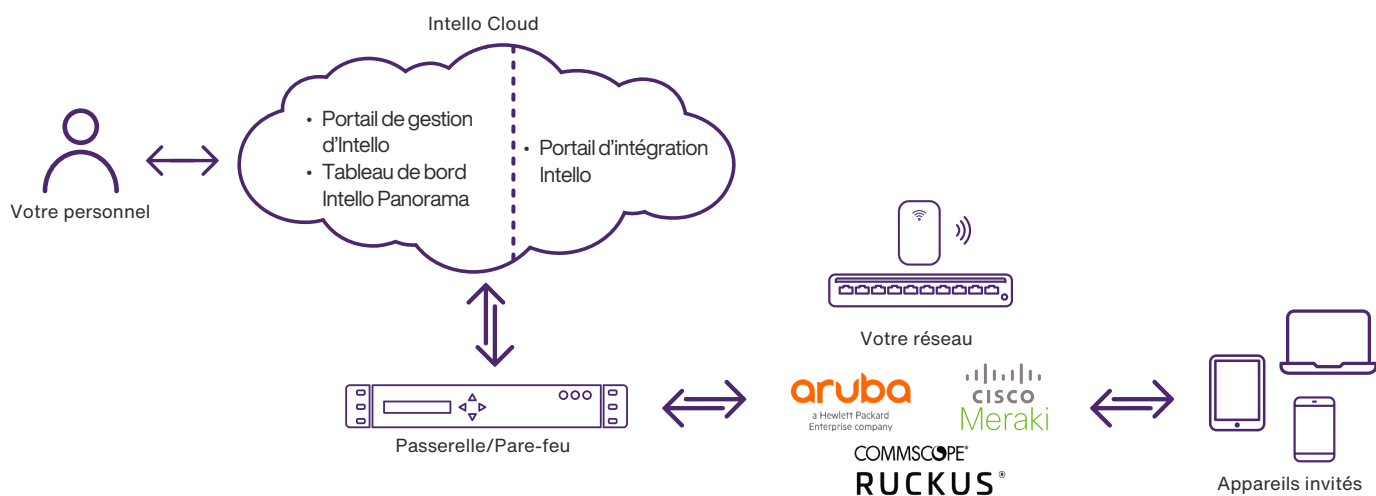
Intello Cloud

Votre personnel

• Portail de gestion d'Intello
• Tableau de bord Intello Panorama

• Portail d'intégration Intello

Votre réseau

Passerelle/Pare-feu

aruba
a Hewlett Packard Enterprise company

CISCO
Meraki

COMMSCOPE®
RUCKUS®

Appareils invités